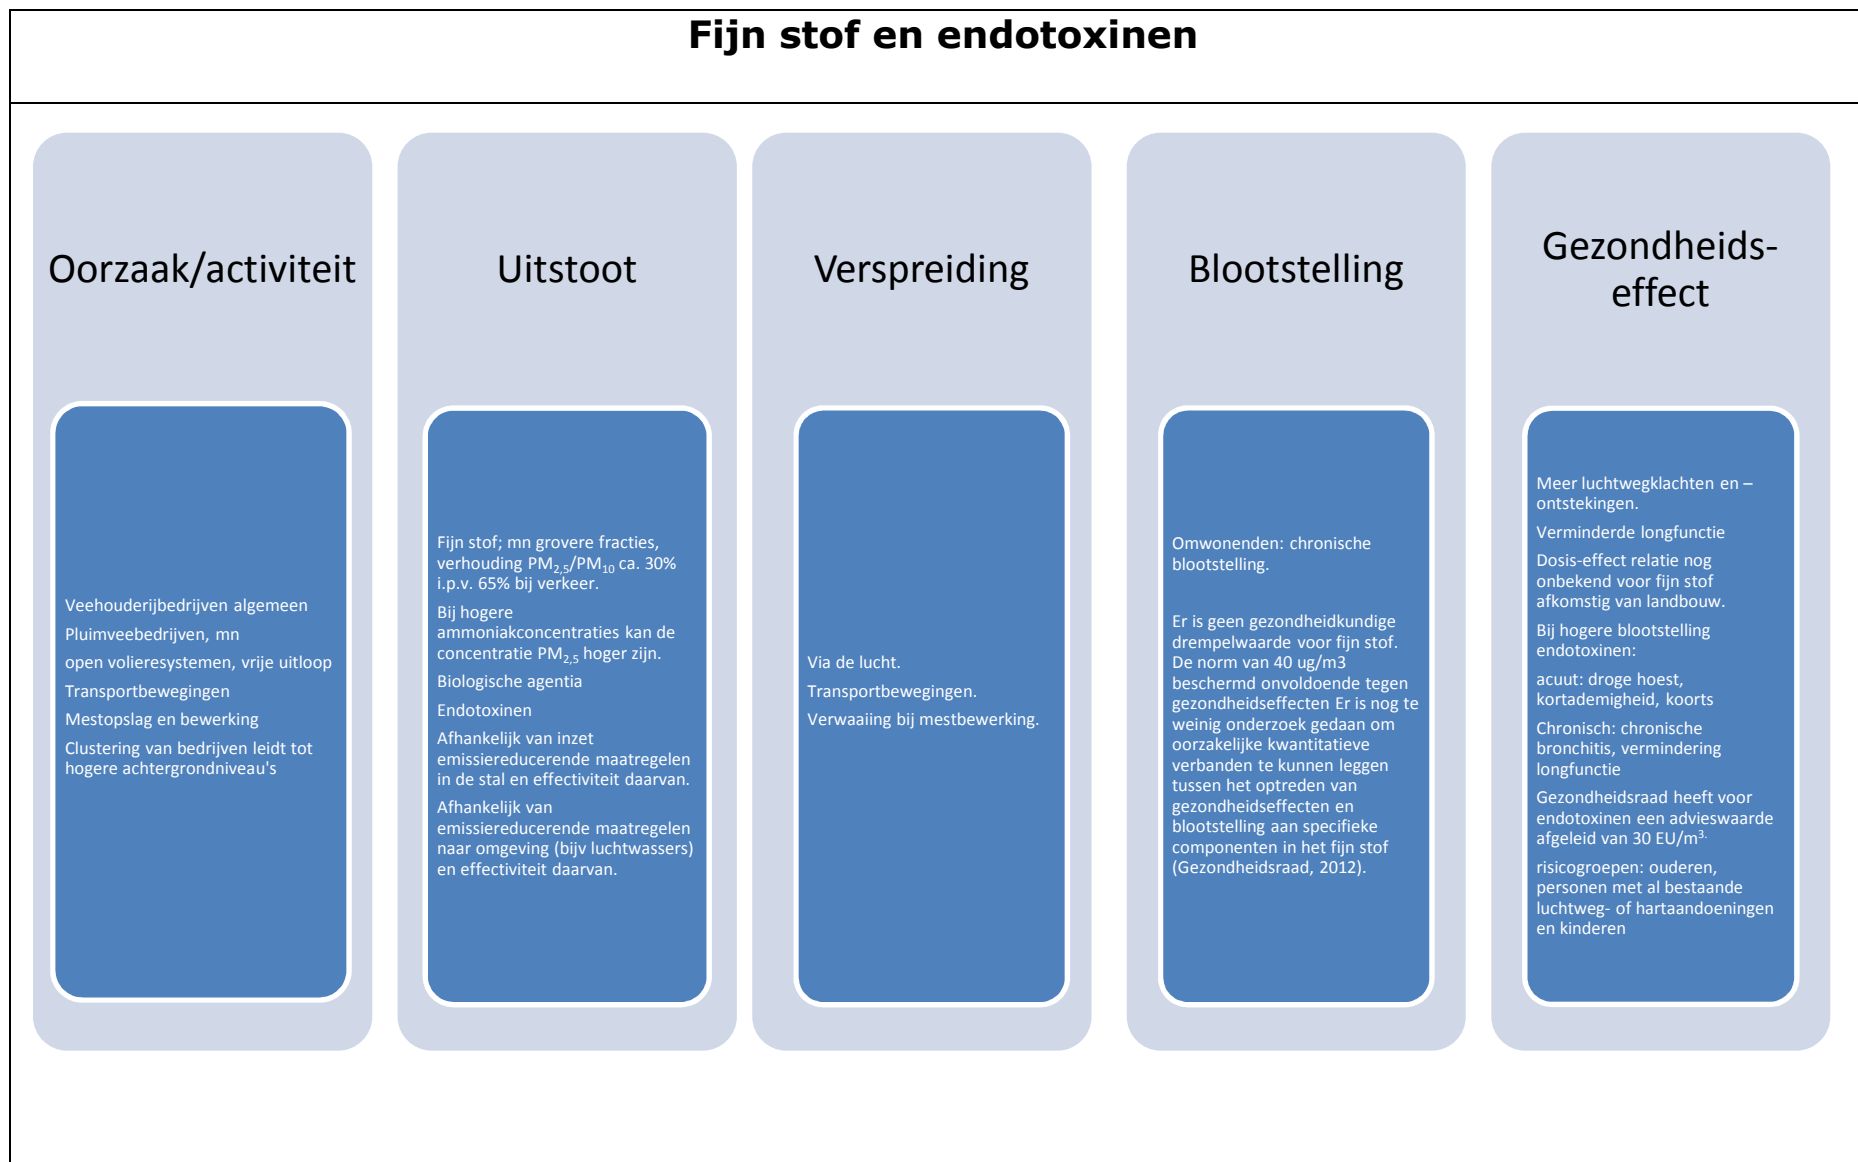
Fijn stof en endotoxinen

Oorzaak/activiteit

Veehouderijbedrijven algemeen

Pluimveebedrijven, mn

open volieresystemen, vrije uitloop

Transportbewegingen

Mestopslag en bewerking

Clustering van bedrijven leidt tot hogere achtergrondniveau's

Uitstoot

Fijn stof; mn grovere fracties, verhouding $PM_{2,5}/PM_{10}$ ca. 30% i.p.v. 65% bij verkeer.

Bij hogere ammoniakconcentraties kan de concentratie $PM_{2,5}$ hoger zijn.

Biologische agentia

Endotoxinen

Afhankelijk van inzet emissiereducerende maatregelen in de stal en effectiviteit daarvan.

Afhankelijk van emissiereducerende maatregelen naar omgeving (bijv luchtwassers) en effectiviteit daarvan.

Verspreiding

Via de lucht.

Transportbewegingen.

Verwaaiing bij mestbewerking.

Blootstelling

Omwonenden: chronische blootstelling.

Er is geen gezondheidkundige drempelwaarde voor fijn stof. De norm van 40 ug/m3 beschermd onvoldoende tegen gezondheidseffecten Er is nog te weinig onderzoek gedaan om oorzakelijke kwantitatieve verbanden te kunnen leggen tussen het optreden van gezondheidseffecten en blootstelling aan specifieke componenten in het fijn stof (Gezondheidsraad, 2012).

Gezondheids-effect

Meer luchtwegklachten en –ontstekingen.

Verminderde longfunctie

Dosis-effect relatie nog onbekend voor fijn stof afkomstig van landbouw.

Bij hogere blootstelling endotoxinen:

acuut: droge hoest, kortademigheid, koorts

Chronisch: chronische bronchitis, vermindering longfunctie

Gezondheidsraad heeft voor endotoxinen een advieswaarde afgeleid van 30 EU/m$^{3.}$

risicogroepen: ouderen, personen met al bestaande luchtweg- of hartaandoeningen en kinderen